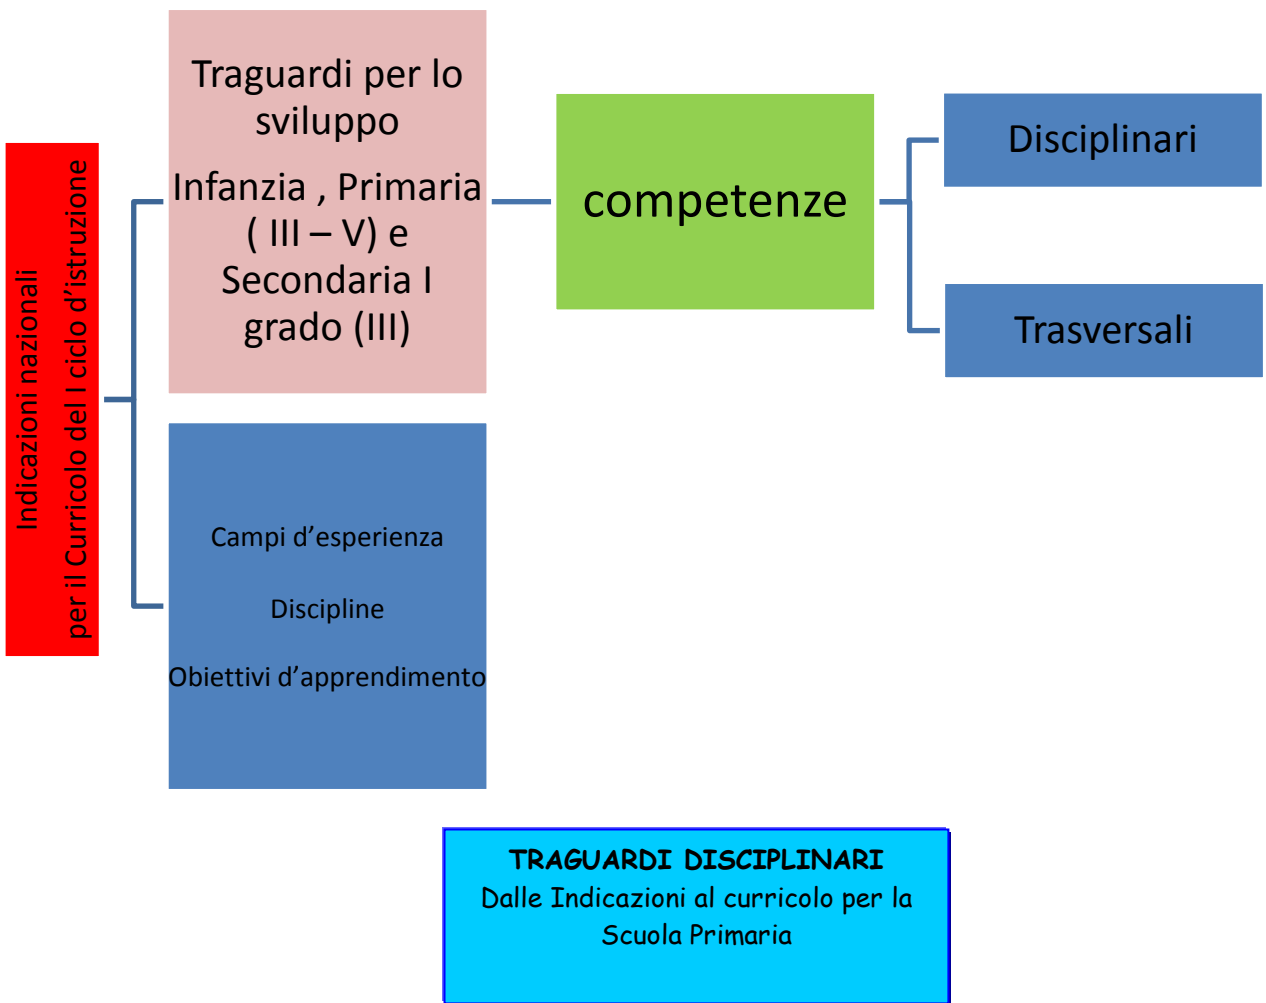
Indicazioni nazionali per il Curricolo del I ciclo d'istruzione

Traguardi per lo sviluppo

Infanzia , Primaria ( III – V) e Secondaria I grado (III)

competenze

Disciplinari

Trasversali

Campi d'esperienza

Discipline

Obiettivi d'apprendimento

TRAGUARDI DISCIPLINARI
Dalle Indicazioni al curricolo per la Scuola Primaria